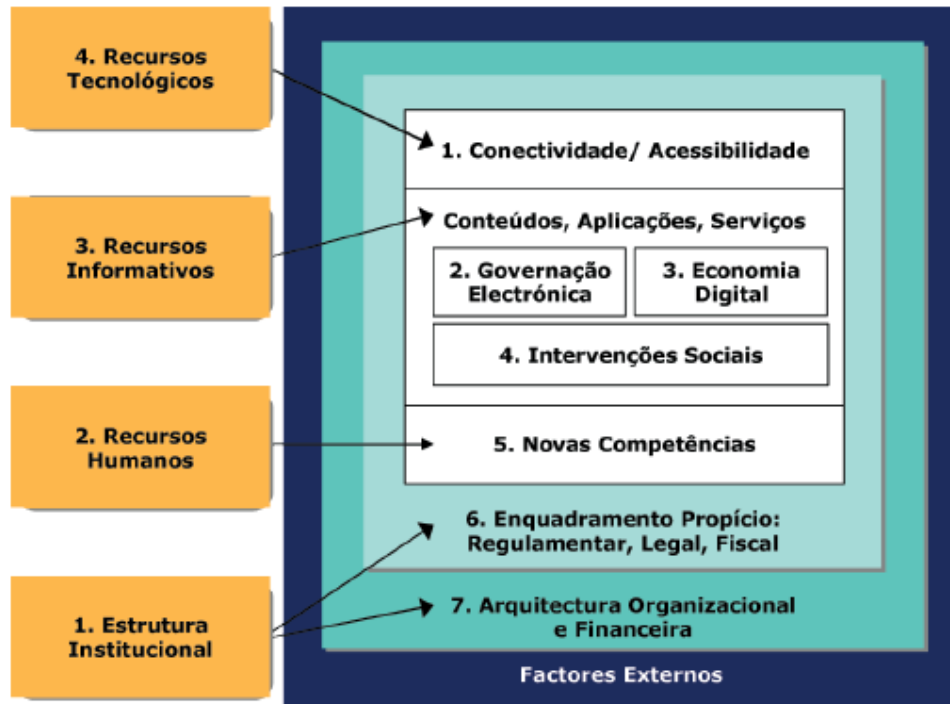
4. Recursos Tecnológicos

3. Recursos Informativos

2. Recursos Humanos

1. Estrutura Institucional

1. Conectividade/ Acessibilidade

Conteúdos, Aplicações, Serviços

2. Governação Electrónica

3. Economia Digital

4. Intervenções Sociais

5. Novas Competências

6. Enquadramento Propício: Regulamentar, Legal, Fiscal

7. Arquitectura Organizacional e Financeira

Factores Externos